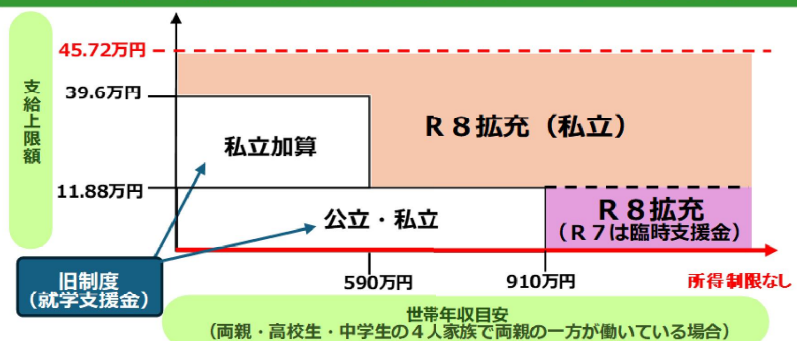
支給上限額

45.72万円

39.6万円

11.88万円

私立加算

R８拡充（私立）

公立・私立

R８拡充
（R７は臨時支援金）

旧制度
（就学支援金）

590万円

910万円

所得制限なし

世帯年収目安
（両親・高校生・中学生の４人家族で両親の一方が働いている場合）